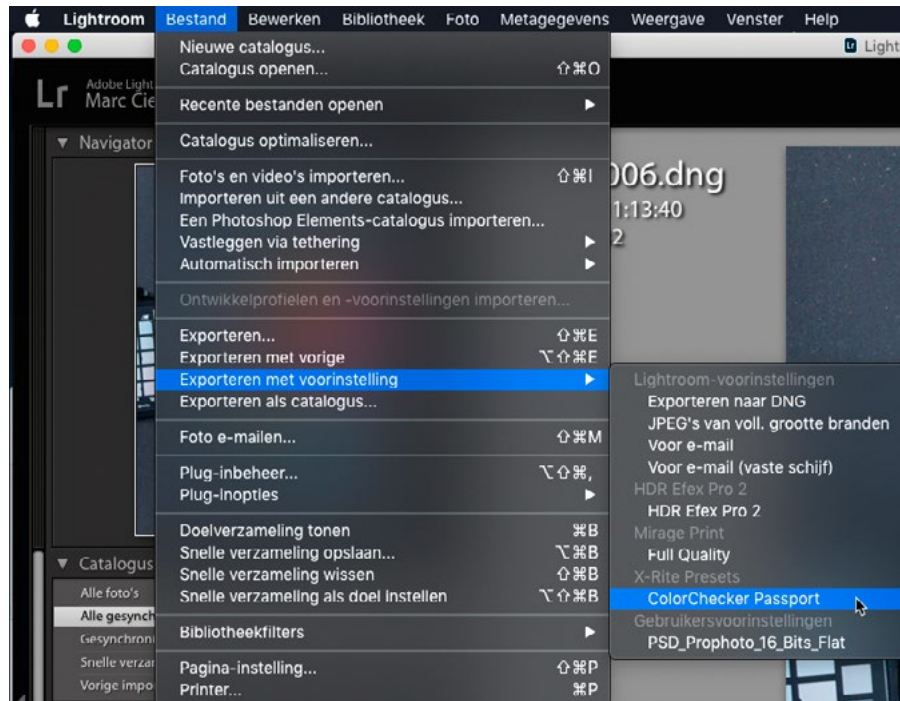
Lightroom Bestand Bewerken Bibliotheek Foto Metagegevens Weergave Venster Help

Light

Adobe Light
Marc Cie

▼ Navigator

006.dng
1:13:40
2

Nieuwe catalogus...
Catalogus openen... ⇧⌘O

Recente bestanden openen ▶

Catalogus optimaliseren...

Foto's en video's importeren... ⇧⌘I
Importeren uit een andere catalogus...
Een Photoshop Elements-catalogus importeren...
Vastleggen via tethering ▶
Automatisch importeren ▶

Ontwikkelprofielen en -voorinstellingen importeren...

Exporteren... ⇧⌘E
Exporteren met vorige ⌥⇧⌘E
Exporteren met voorinstelling ▶
Exporteren als catalogus...

Foto e-mailen... ⇧⌘M

Plug-inbeheer... ⌥⇧⌘,
Plug-inopties ▶

Doelverzameling tonen ⌘B
Snelle verzameling opslaan... ⌥⌘B
Snelle verzameling wissen ⇧⌘B
Snelle verzameling als doel instellen ⌥⇧⌘B

Bibliotheekfilters ▶

Pagina-instelling... ⇧⌘P
Printer... ⌘P

Lightroom-voorinstellingen
Exporteren naar DNG
JPEG's van voll. grootte branden
Voor e-mail
Voor e-mail (vaste schijf)
HDR Efex Pro 2
HDR Efex Pro 2
Mirage Print
Full Quality
X-Rite Presets
ColorChecker Passport
Gebruikersvoorinstellingen
PSD_Prophoto_16_Bits_Flat

▼ Catalogus
Alle foto's
Alle gesynch
Gesynchroni
Snelle verzar
Vorige impo